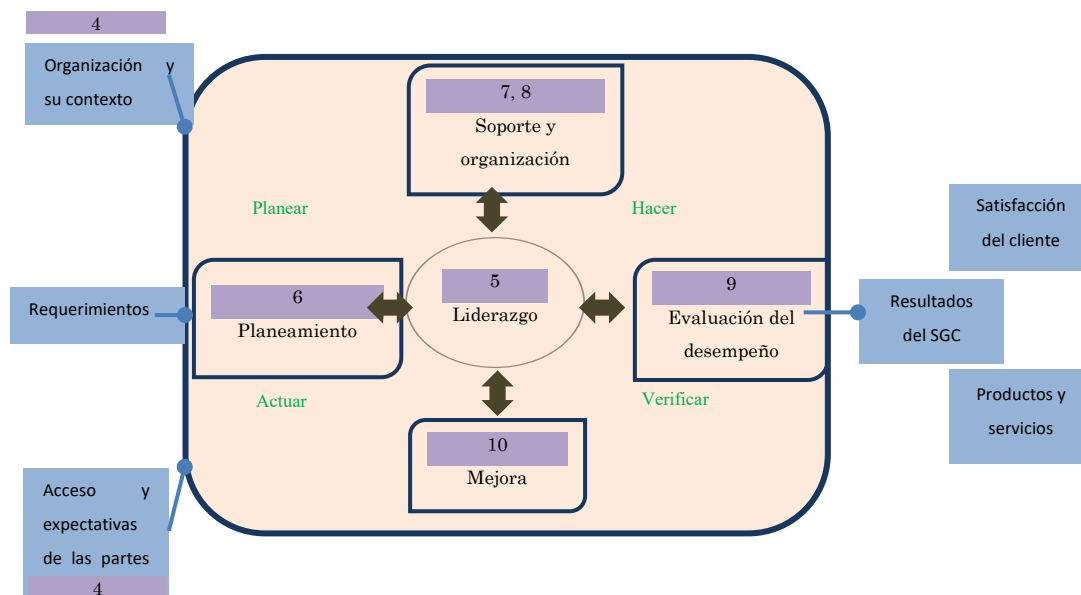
4

Organización y su contexto

7, 8
Soporte y organización

Planear

Hacer

Satisfacción del cliente

Requerimientos

6
Planeamiento

5
Liderazgo

9
Evaluación del desempeño

Resultados del SGC

Actuar

Verificar

Productos y servicios

10
Mejora

Acceso y expectativas de las partes

4